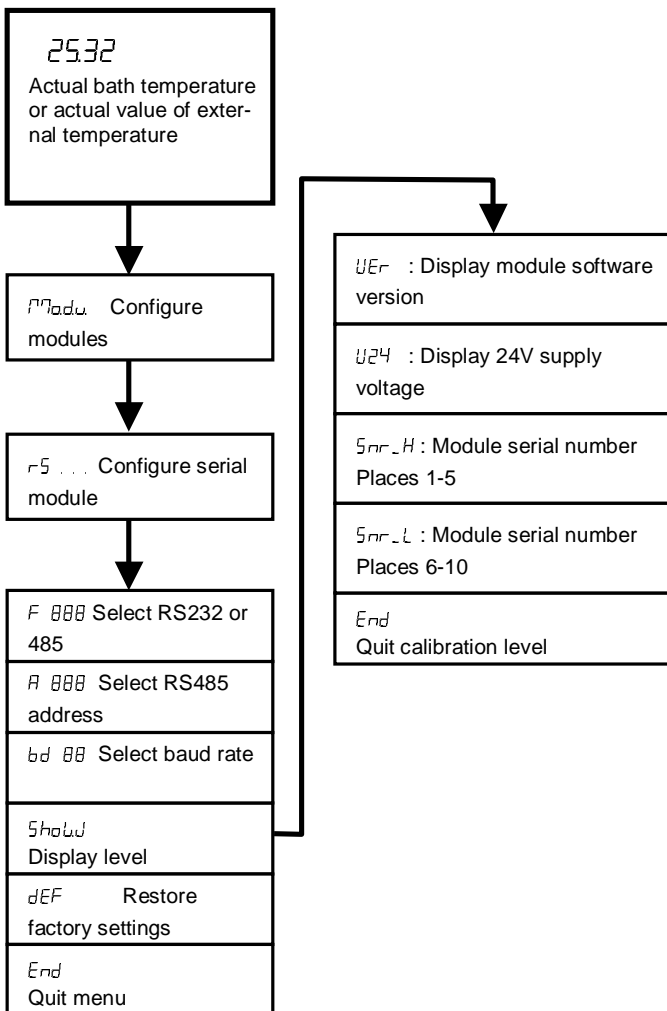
25.32

Actual bath temperature or actual value of external temperature

Modu. Configure modules

rS . . . Configure serial module

F 888 Select RS232 or 485

A 888 Select RS485 address

bd 88 Select baud rate

ShoW
Display level

dEF Restore factory settings

End
Quit menu

UEr : Display module software version

U24 : Display 24V supply voltage

Snr_H : Module serial number Places 1-5

Snr_L : Module serial number Places 6-10

End
Quit calibration level